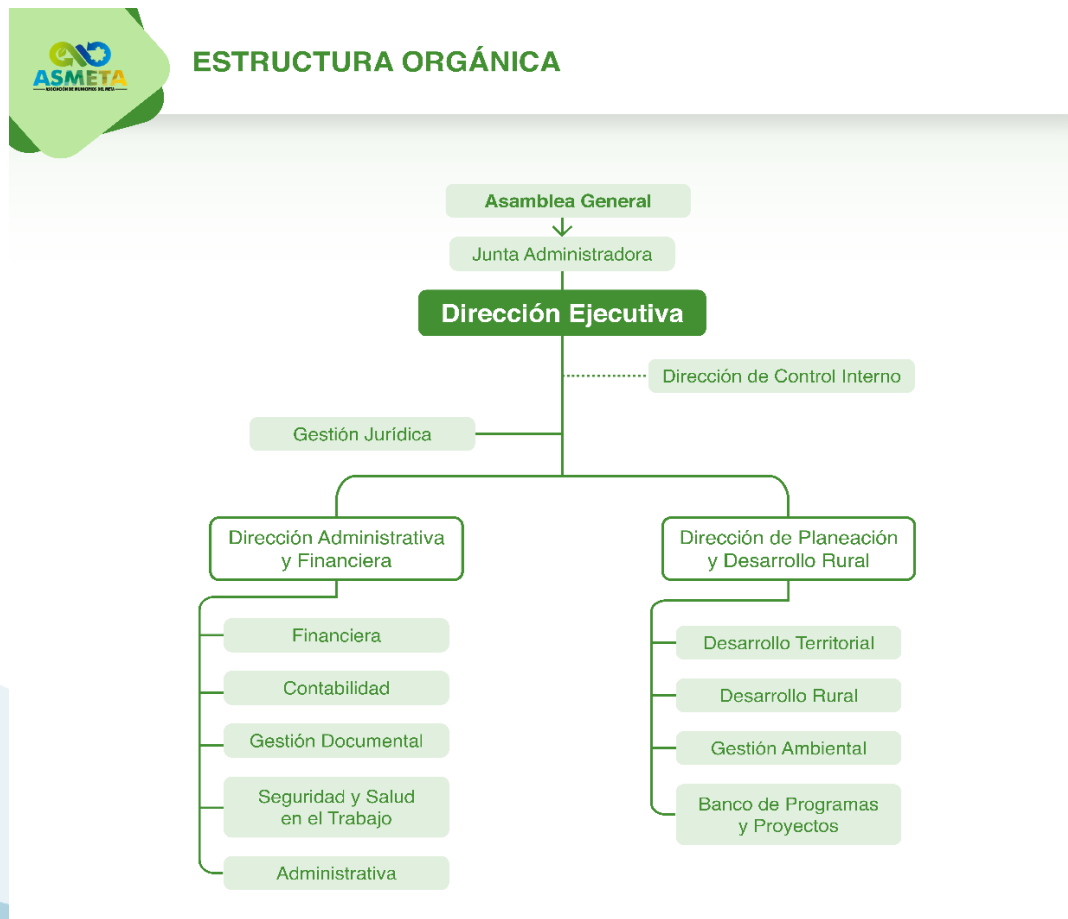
ASMETA
ASOCIACIÓN DE MUNICIPIOS DEL META

ESTRUCTURA ORGÁNICA

Asamblea General

Junta Administradora

Dirección Ejecutiva

Dirección de Control Interno

Gestión Jurídica

Dirección Administrativa y Financiera

Financiera

Contabilidad

Gestión Documental

Seguridad y Salud en el Trabajo

Administrativa

Dirección de Planeación y Desarrollo Rural

Desarrollo Territorial

Desarrollo Rural

Gestión Ambiental

Banco de Programas y Proyectos